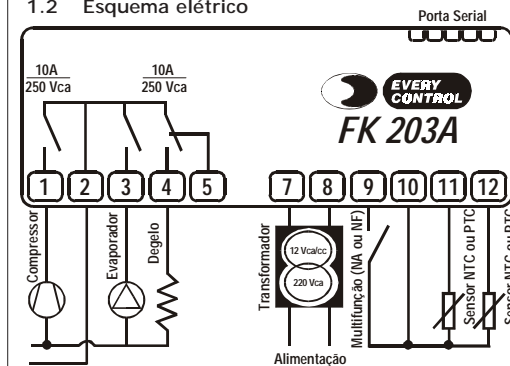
1.2 Esquema elétrico

Porta Serial

10A
250 Vca

10A
250 Vca

EVERY CONTROL

FK 203A

1 2 3 4 5 7 8 9 10 11 12

Compressor

Evaporador

Degelo

Transformador

12 Vca/cc

220 Vca

Alimentação

Multifunção (NA ou NF)

Sensor NTC ou PTC

Sensor NTC ou PTC